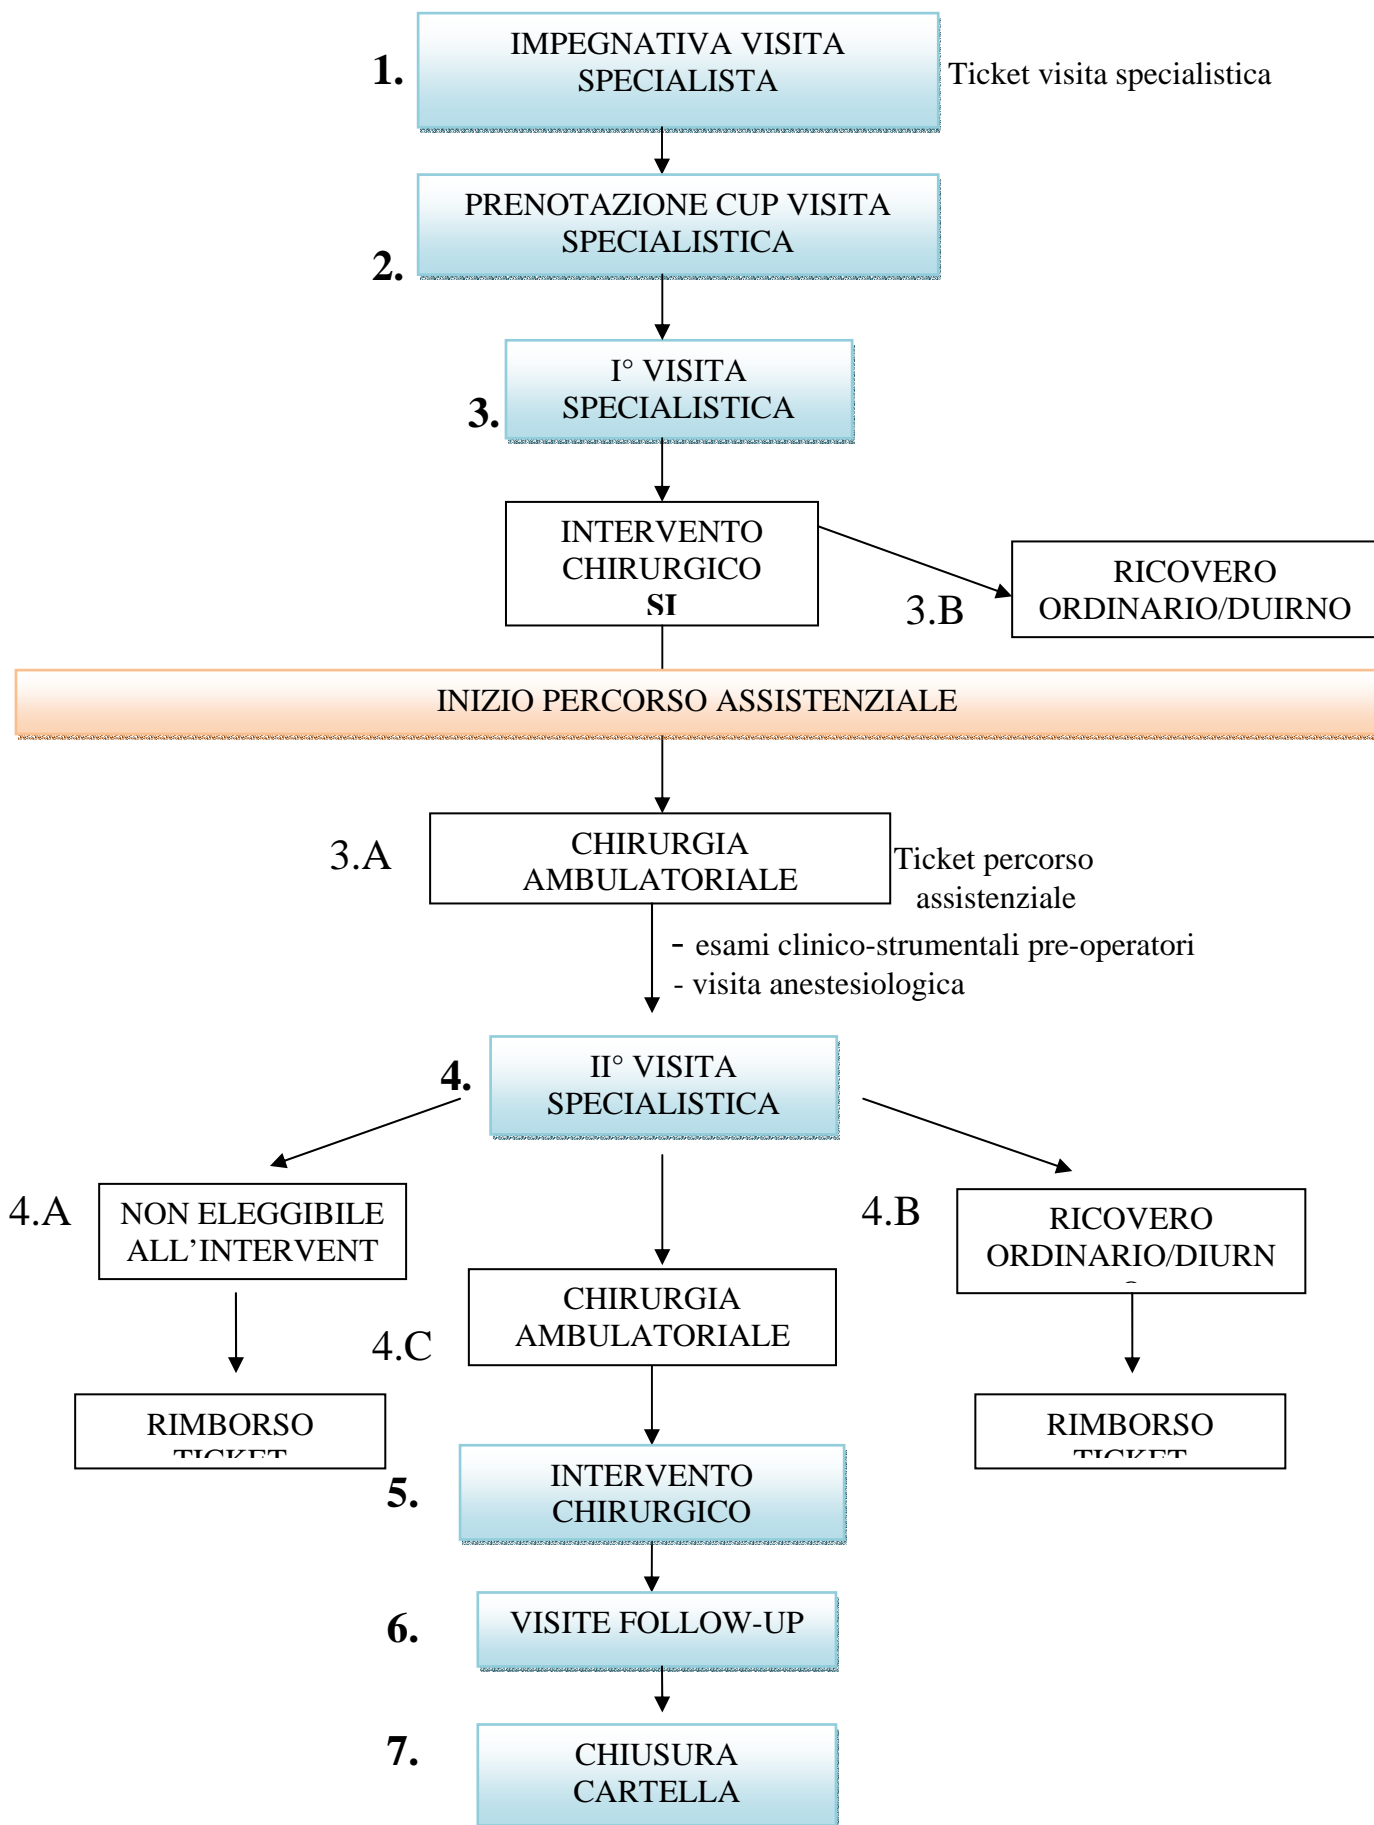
1. IMPEGNATIVA VISITA SPECIALISTA

Ticket visita specialistica

2. PRENOTAZIONE CUP VISITA SPECIALISTICA

3. I° VISITA SPECIALISTICA

INTERVENTO CHIRURGICO SI

3.B RICOVERO ORDINARIO/DUIRNO

INIZIO PERCORSO ASSISTENZIALE

3.A CHIRURGIA AMBULATORIALE

Ticket percorso assistenziale

- esami clinico-strumentali pre-operatori
- visita anestesiologica

4. II° VISITA SPECIALISTICA

4.A NON ELEGGIBILE ALL'INTERVENT

RIMBORSO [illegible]

4.C CHIRURGIA AMBULATORIALE

4.B RICOVERO ORDINARIO/DIURN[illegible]

RIMBORSO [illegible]

5. INTERVENTO CHIRURGICO

6. VISITE FOLLOW-UP

7. CHIUSURA CARTELLA